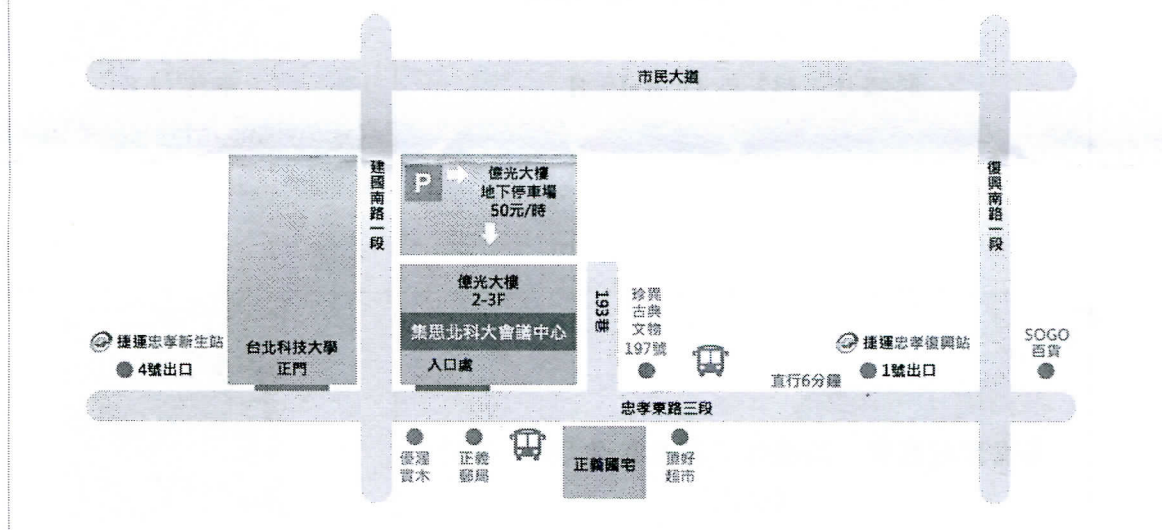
市民大道

建國南路一段

P 億光大樓 地下停車場 50元/時

億光大樓 2-3F

集思北科大會議中心

入口處

193巷

復興南路一段

捷運忠孝新生站

4號出口

台北科技大學 正門

珍異 古典 文物 197號

捷運忠孝復興站

1號出口

直行6分鐘

SOGO 百貨

忠孝東路三段

優渥 實木

正義 郵局

正義國宅

頂好 超市